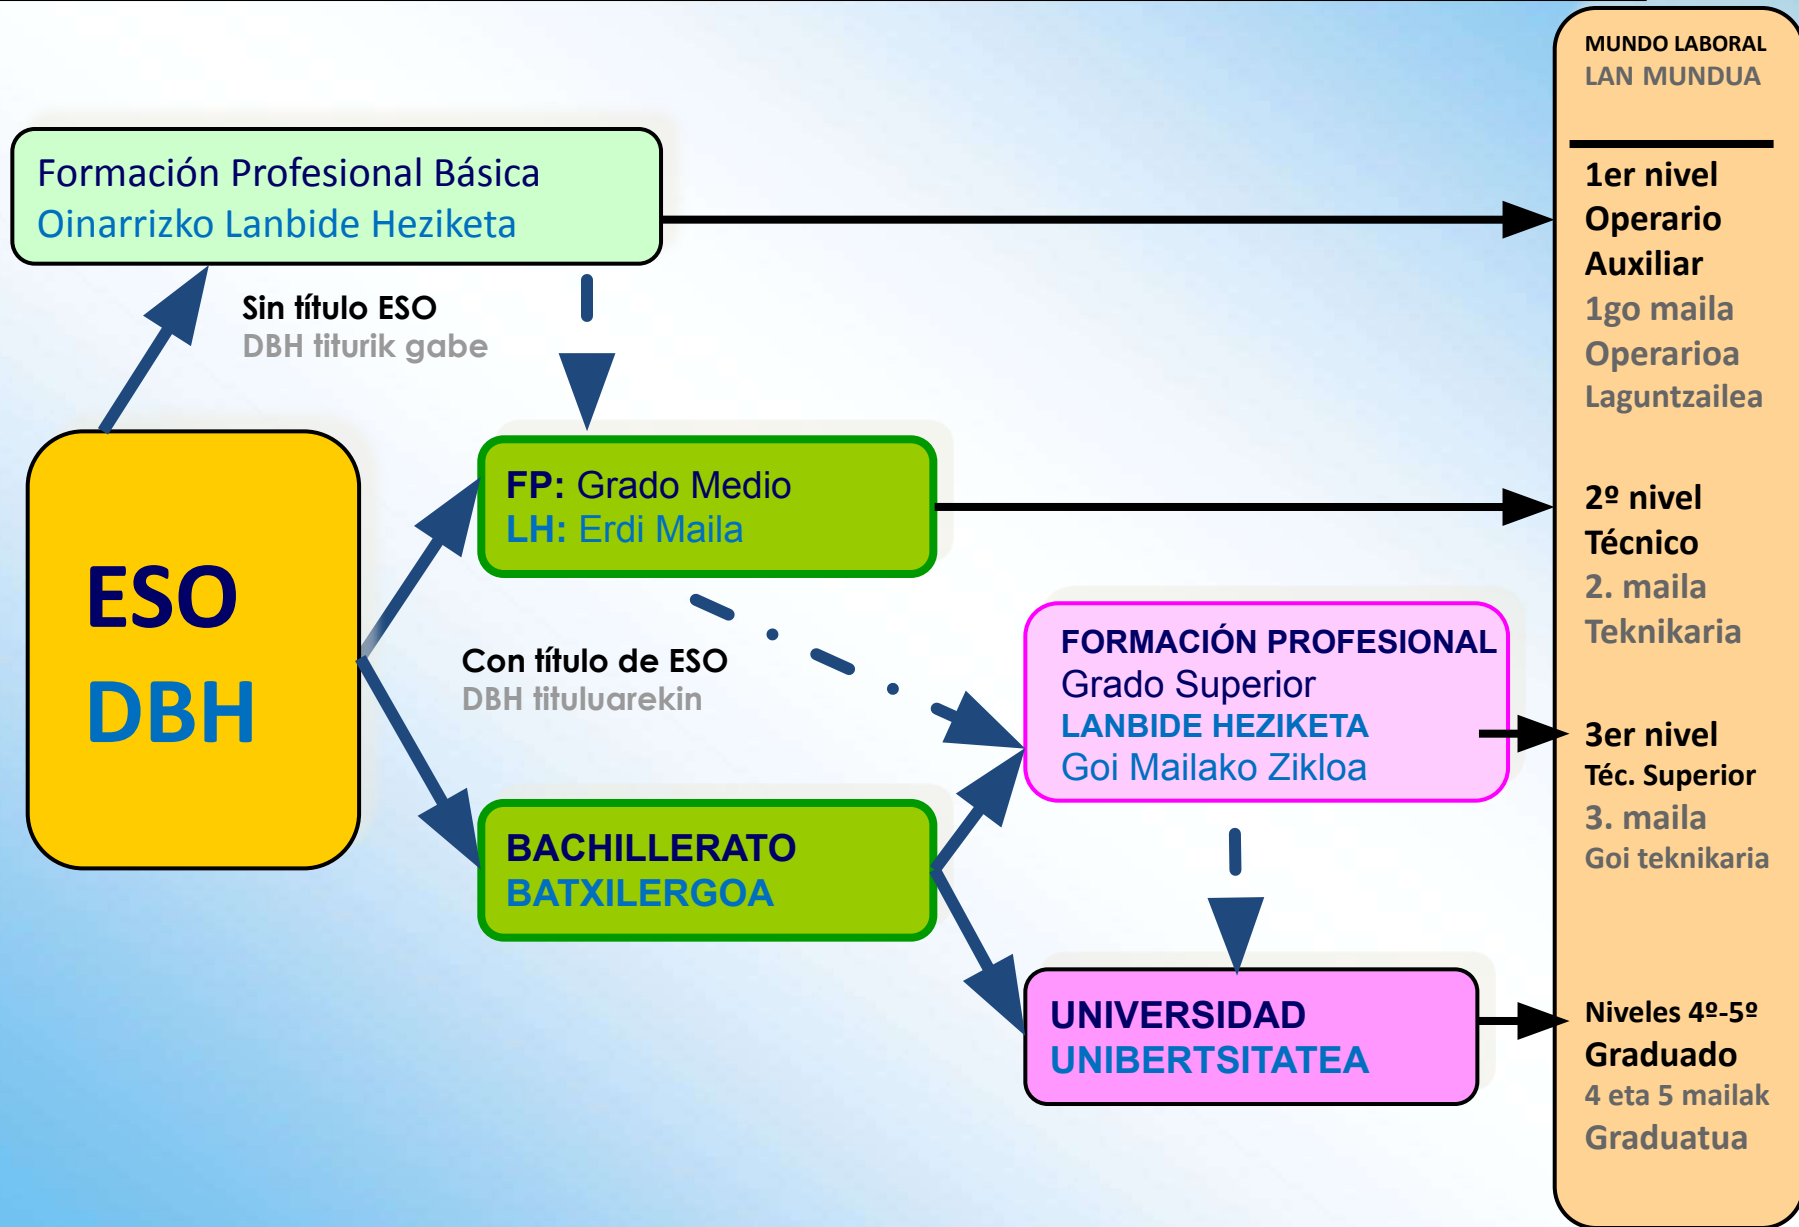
Formación Profesional Básica
Oinarrizko Lanbide Heziketa

Sin título ESO
DBH titurik gabe

ESO
DBH

FP: Grado Medio
LH: Erdi Maila

Con título de ESO
DBH tituluarekin

FORMACIÓN PROFESIONAL
Grado Superior
LANBIDE HEZIKETA
Goi Mailako Zikloa

BACHILLERATO
BATXILERGOA

UNIVERSIDAD
UNIBERTSITATEA

MUNDO LABORAL
LAN MUNDUA

1er nivel
Operario
Auxiliar
1go maila
Operarioa
Laguntzailea

2º nivel
Técnico
2. maila
Teknikaria

3er nivel
Téc. Superior
3. maila
Goi teknikaria

Niveles 4º-5º
Graduado
4 eta 5 mailak
Graduatua